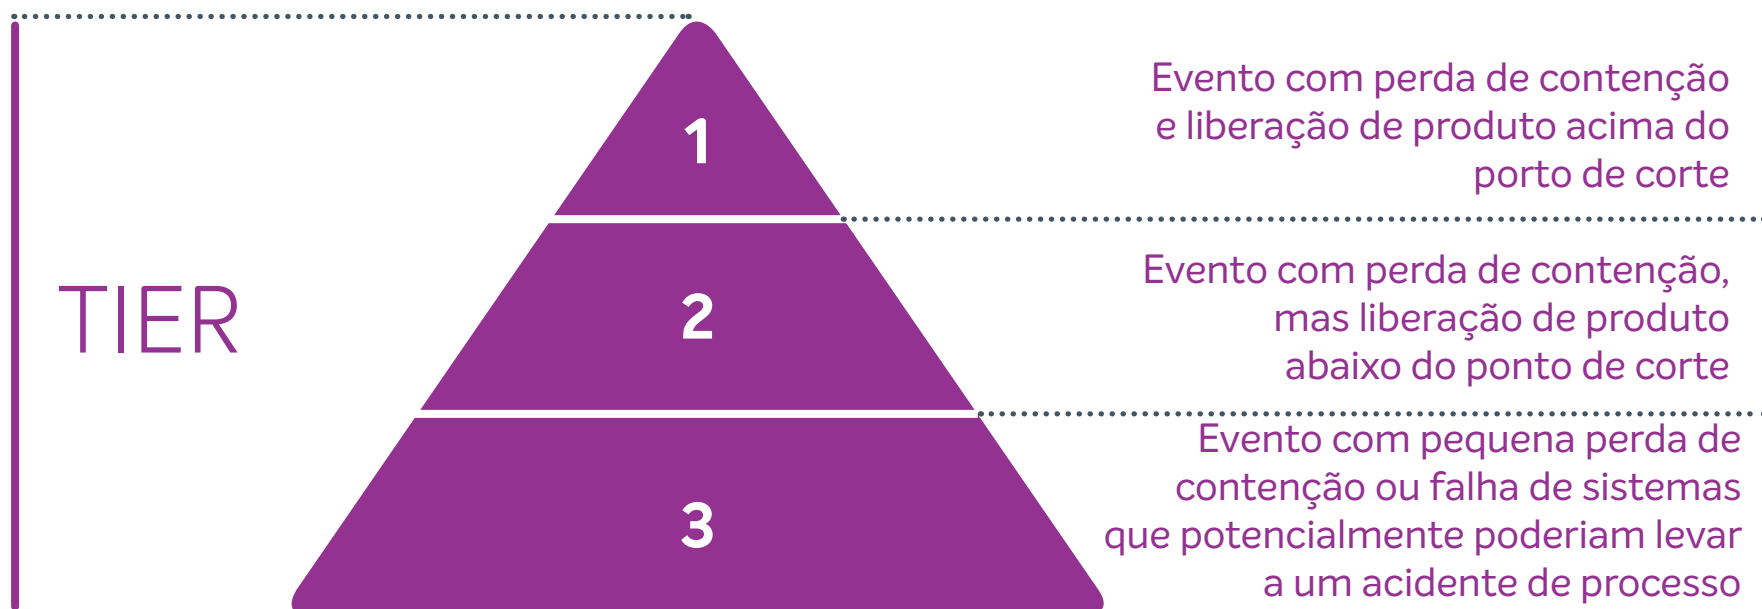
TIER

1

2

3

Evento com perda de contenção e liberação de produto acima do porto de corte

Evento com perda de contenção, mas liberação de produto abaixo do ponto de corte

Evento com pequena perda de contenção ou falha de sistemas que potencialmente poderiam levar a um acidente de processo